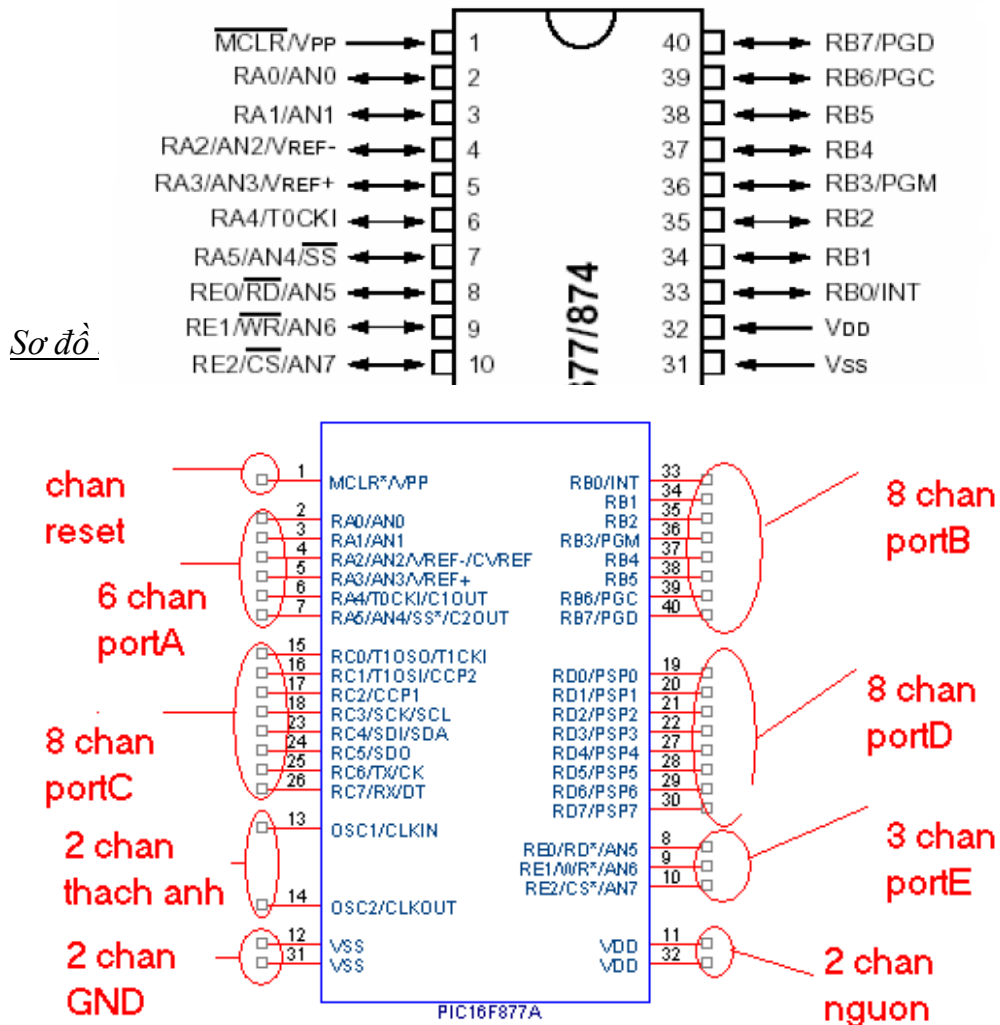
$\overline{MCLR}$/VPP 1
RA0/AN0 2
RA1/AN1 3
RA2/AN2/VREF- 4
RA3/AN3/VREF+ 5
RA4/T0CKI 6
RA5/AN4/$\overline{SS}$ 7
RE0/$\overline{RD}$/AN5 8
RE1/$\overline{WR}$/AN6 9
RE2/$\overline{CS}$/AN7 10

877/874

40 RB7/PGD
39 RB6/PGC
38 RB5
37 RB4
36 RB3/PGM
35 RB2
34 RB1
33 RB0/INT
32 VDD
31 VSS

Sơ đồ

chan reset

6 chan portA

8 chan portC

2 chan thach anh

2 chan GND

1 MCLR*/VPP
2 RA0/AN0
3 RA1/AN1
4 RA2/AN2/VREF-/CVREF
5 RA3/AN3/VREF+
6 RA4/T0CKI/C1OUT
7 RA5/AN4/SS*/C2OUT
15 RC0/T1OSO/T1CKI
16 RC1/T1OSI/CCP2
17 RC2/CCP1
18 RC3/SCK/SCL
23 RC4/SDI/SDA
24 RC5/SDO
25 RC6/TX/CK
26 RC7/RX/DT
13 OSC1/CLKIN
14 OSC2/CLKOUT
12 VSS
31 VSS

RB0/INT 33
RB1 34
RB2 35
RB3/PGM 36
RB4 37
RB5 38
RB6/PGC 39
RB7/PGD 40
RD0/PSP0 19
RD1/PSP1 20
RD2/PSP2 21
RD3/PSP3 22
RD4/PSP4 27
RD5/PSP5 28
RD6/PSP6 29
RD7/PSP7 30
RE0/RD*/AN5 8
RE1/WR*/AN6 9
RE2/CS*/AN7 10
VDD 11
VDD 32

PIC16F877A

8 chan portB

8 chan portD

3 chan portE

2 chan nguon